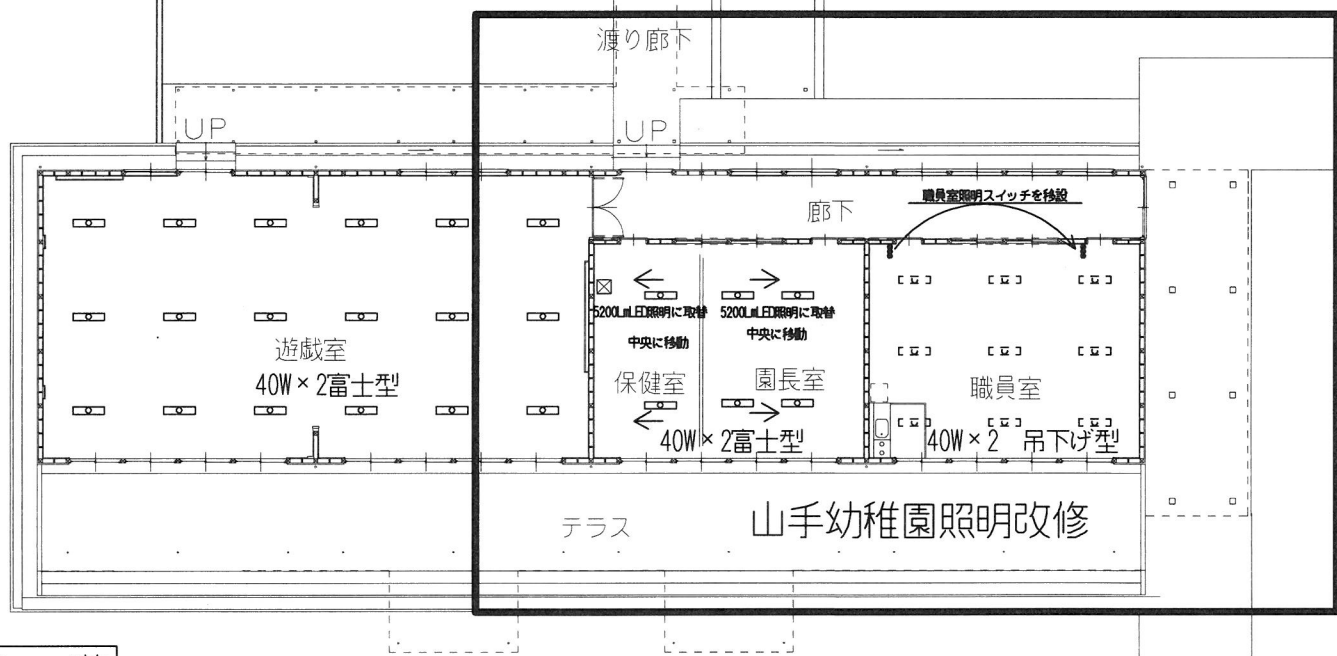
渡り廊下

UP

UP

廊下

職員室照明スイッチを移設

5200LmLED照明に取替
中央に移動

5200LmLED照明に取替
中央に移動

遊戯室
40W × 2富士型

保健室

園長室

40W × 2富士型

職員室

40W × 2　吊下げ型

テラス

山手幼稚園照明改修